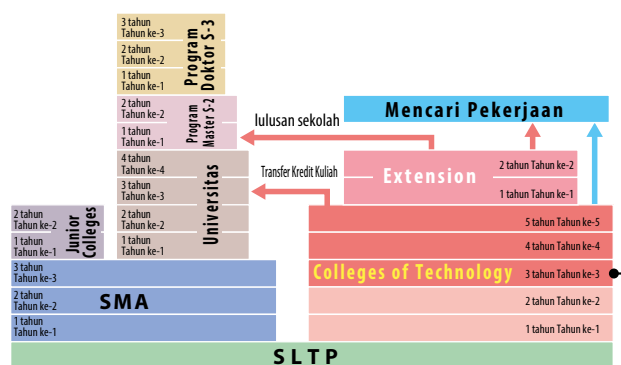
3 tahun Tahun ke-3
2 tahun Tahun ke-2
1 tahun Tahun ke-1
Program Doktor S-3

2 tahun Tahun ke-2
1 tahun Tahun ke-1
Program Master S-2

lulusan sekolah

Mencari Pekerjaan

4 tahun Tahun ke-4
3 tahun Tahun ke-3
2 tahun Tahun ke-2
1 tahun Tahun ke-1
Universitas

Transfer Kredit Kuliah

Extension
2 tahun Tahun ke-2
1 tahun Tahun ke-1

2 tahun Tahun ke-2
1 tahun Tahun ke-1
Junior Colleges

5 tahun Tahun ke-5
4 tahun Tahun ke-4
Colleges of Technology
3 tahun Tahun ke-3
2 tahun Tahun ke-2
1 tahun Tahun ke-1

3 tahun Tahun ke-3
2 tahun Tahun ke-2
1 tahun Tahun ke-1
SMA

SLTP